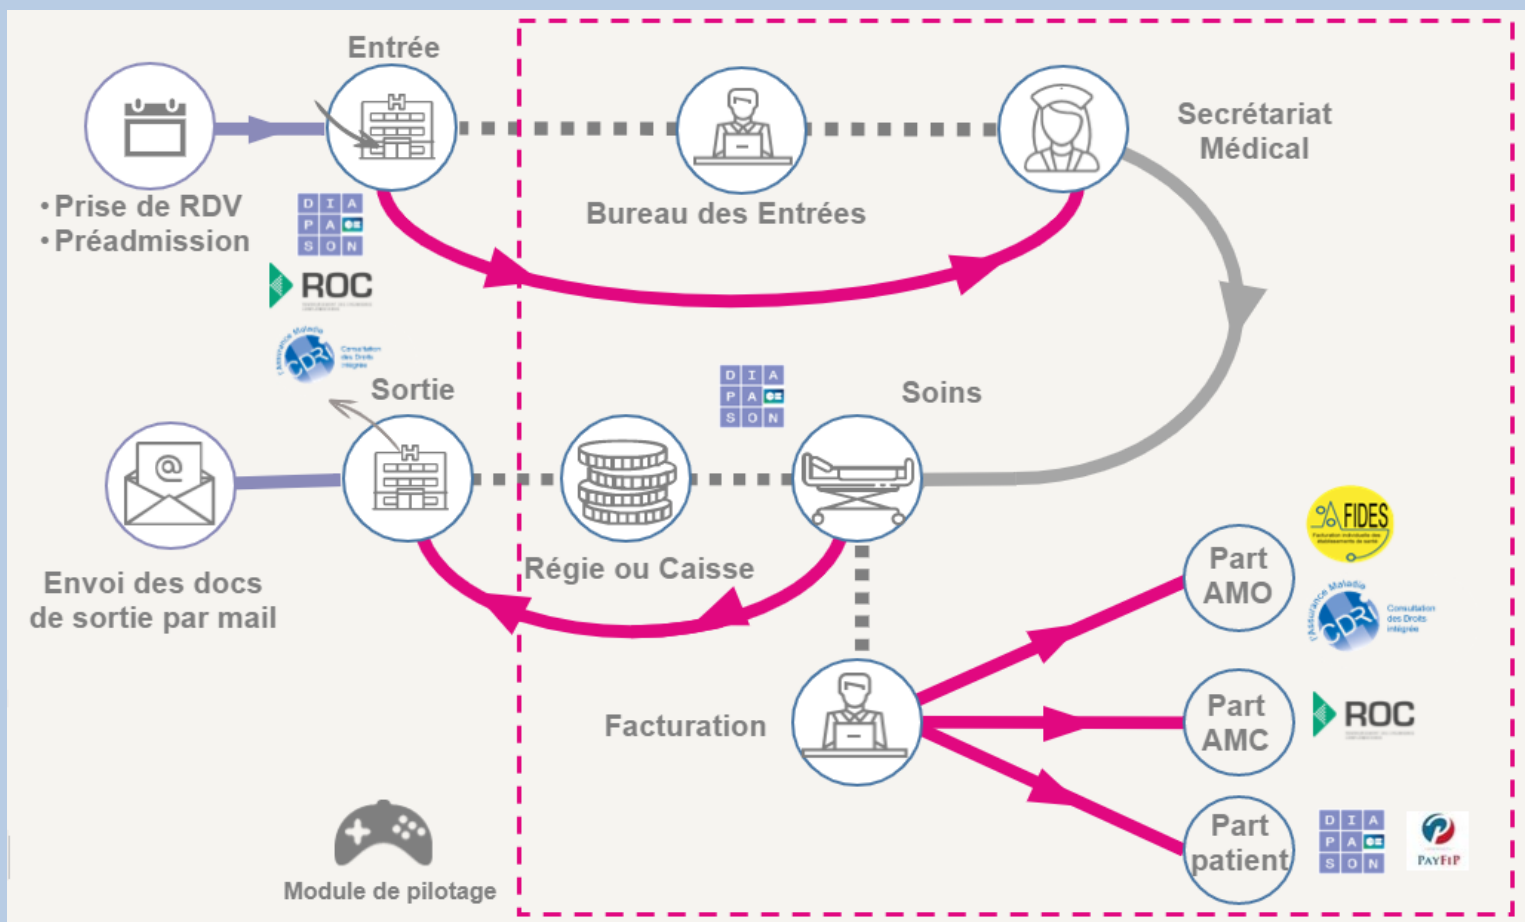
Entrée

•Prise de RDV
•Préadmission

D I A
P A
S O N

ROC

l'Assurance Maladie
CDRi
Consultation des Droits intégrée

Bureau des Entrées

Secrétariat Médical

Sortie

D I A
P A
S O N

Soins

Envoi des docs de sortie par mail

Régie ou Caisse

FIDES

Part AMO

l'Assurance Maladie
CDRi
Consultation des Droits intégrée

Facturation

Part AMC

ROC

Part patient

D I A
P A
S O N

PAYFIP

Module de pilotage